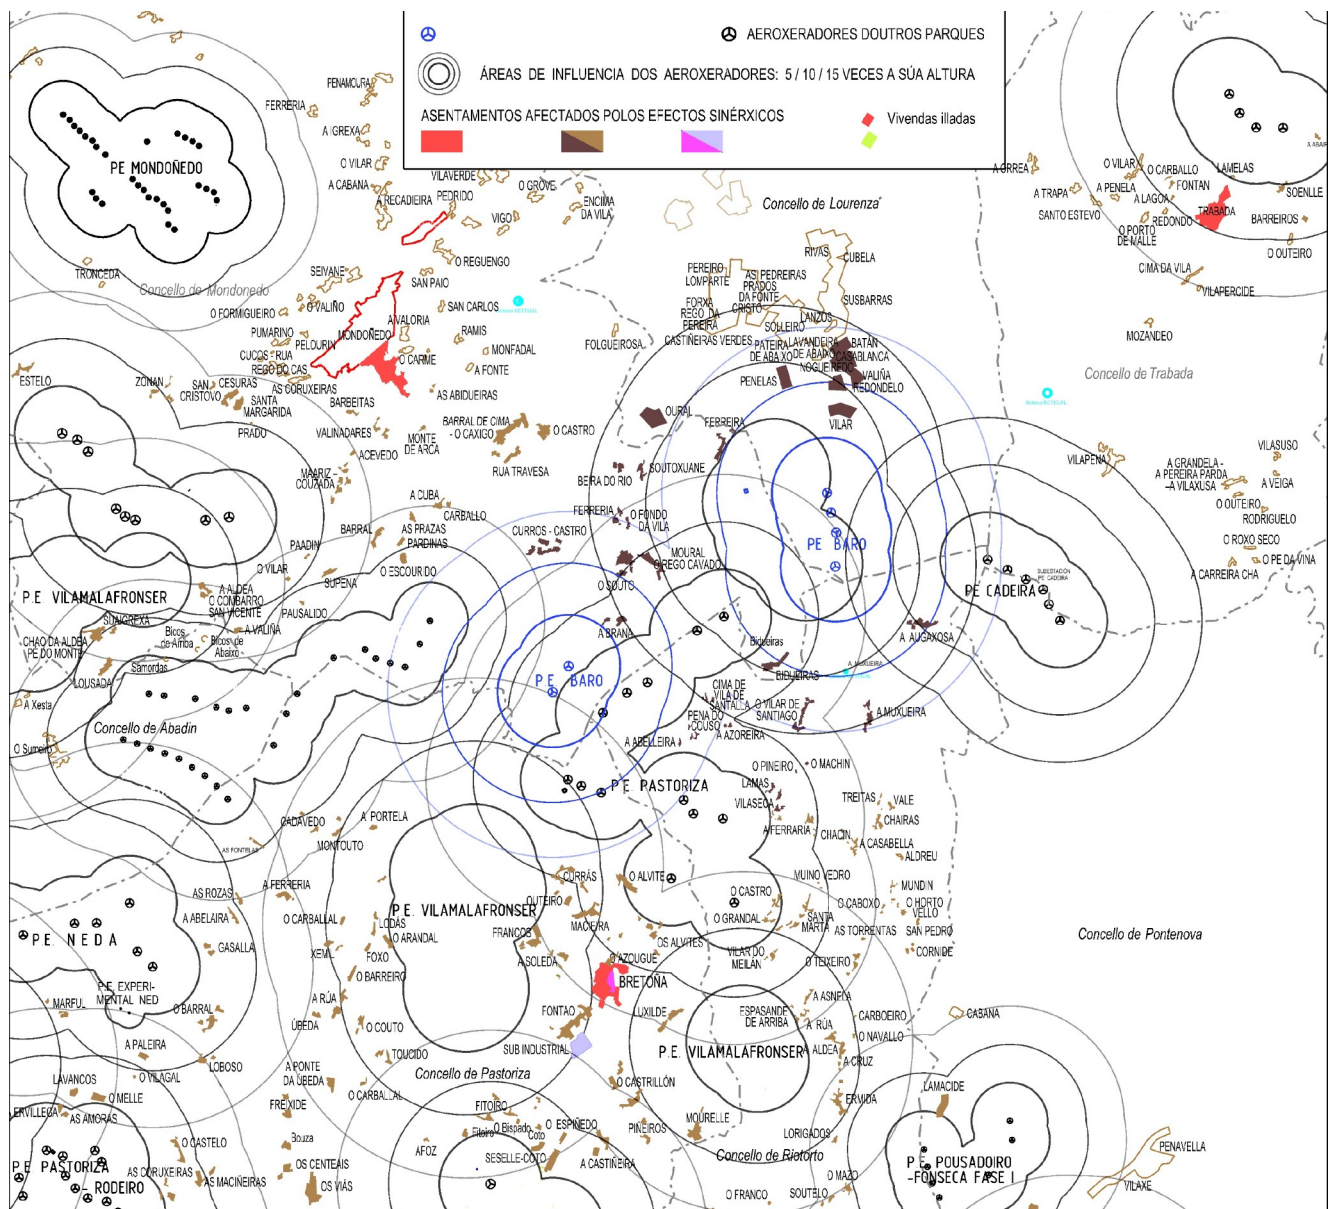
AEROXERADORES DOUTROS PARQUES
ÁREAS DE INFLUENCIA DOS AEROXERADORES: 5 / 10 / 15 VECES A SÚA ALTURA
ASENTAMENTOS AFECTADOS POLOS EFECTOS SINÉRXICOS
Vivendas illadas

PE MONDOÑEDO
FENAMOURA
FERRERIA
A IGREXA
O VILAR
A CABANA
A RECADIEIRA
PEDRIDO
VILAVERDE
O GROVE
ENCIMA DA VILA
VIGO
Concello de Lourenzá
O REGUENGO
TRONCEDA
Concello de Mondoñedo
SEIVANE
SAN PAIO
O FORMIGUEIRO
O VALIÑO
SAN CARLOS
AVALORIA
RAMIS
PUMARINO
MONDOÑEDO
PELOURIÑ
O CARMIE
MONFADAL
CUCOS - RUA
REGO DO CAS
A FONTE
ESTELO
ZONAN
SAN CRISTOVO
CESURAS
AS CORUXEIRAS
SANTA MARGARIDA
BARBEITAS
AS ABIDUEIRAS
PRADO
VALINADARES
MONTE DE ARCA
BARRAL DE CIMA - O CAXIGO
O CASTRO
ACEVEDO
RUA TRAVESA
MAARIZ - COUZADA
A CUBA
CARBALLO
BARRAL
AS PRAZAS PARDIÑAS
PAADIN
O VILAR
O ESCOURIDO
SUPENA
A ALDEA
O COMBARRO
SAN VICENTE
PAUSALIDO
A VALIÑA
P.E. VILAMALAFRONSER
SUAGREXA
Bicos de Arriba
Bicos de Abaixo
CHAO DA ALDEA
PE DO MONTE
Samordas
LOUSADA
A Xesta
Concello de Abadín
O Sumeiro
FOLGUEIROSA
PEREIRO
LOMPARTE
FORXA
REGO DA FEREIRA
AS PEDREIRAS
PRADOS
DA FONTE
CRISTO
RIVAS
CUBELA
SUSBARRAS
LANZOS
SOLLEIRO
CASTIÑEIRAS VERDES
PATEIRA DE ABAIXO
LAVANDEIRA DE ABAIXO
BATAN
CASABLANCA
NOGUEIREDO
VALIÑA
REDONDELO
PENELAS
OURAL
FERREIRA
VILAR
SOUTOXUANE
BEIRA DO RIO
FERREIRA
O FONDO DA VILA
CURROS - CASTRO
MOURAL
REGO CAVADO
O SOUTO
A BRAÑA
PE BARO
P.E. BARO
PE CADEIRA
Bidueiras
BIDUEIRAS
A AUGAXOSA
A MUXUEIRA
CIMA DE VILA DE SANTALLA
O VILAR DE SANTIAGO
PENA DO CUSO
A AZOREIRA
A ABELLEIRA
P.E. PASTORIZA
O PINEIRO
O MACHIN
LAMAS
VILASECA
TREITAS
VALE
CHAIRAS
A FERRARIA
CHACIN
A CASABELLA
ALDREU
MUIÑO VEDRO
MUNDIN
O CABOXO
O HORTO VELLO
O ALVITE
O CASTRO
O GRANDAL
SANTA MARTA
AS TORRENTAS
SAN PEDRO
CORNIDE
Concello de Pontenova
OS ALVITES
VILAR DO MEILAN
O TEIXEIRO
A ASNEIA
CARBOEIRO
O NAVALLO
A RUA
ESPASANDE DE ARRIBA
ALDEA
A CRUZ
CABANA
P.E. VILAMALAFRONSER
LAMACIDE
ERMIDA
PENAVELLA
P.E. POUSADOIRO -FONSECA FASE I
VILAXE
CADAVEDO
A PORTELA
MONTOUTO
AS FONTELAS
AS ROZAS
A FERREIRA
A ABELAIRA
O CARBALLAL
P.E. VILAMALAFRONSER
OUTEIRO
LODAS
O ARANDAL
FRANCOS
MACEIRA
CURRAS
XEMIL
FOXO
O BARREIRO
A SOLEDA
O AZOUGUE
BRETOÑA
A RÚA
O COUTO
FONTAO
LUXILDE
ÚBEDA
TOUCIDO
SUB INDUSTRIAL
A PONTE DA UBEDA
Concello de Pastoriza
O CASTRILLÓN
O CARBALLAL
FREIXIDE
FITOIRO
O ESPIÑEDO
PIÑEIROS
MOURELLE
LORIGADOS
O Bispado
Fitoiro
Coto
Bouza
OS CENTEAIS
OS VIAS
AFOZ
SESELLE-COTO
A CASTIÑEIRA
Concello de Riotorto
O MAZO
O FRANCO
SOUTELO
PE NEDA
GASALLA
MARFUL
P.E. EXPERIMENTAL NED
O BARRAL
A PALEIRA
LOBOSO
LAVANCOS
O VILAGAL
O MELLE
VILLEGA
AS AMORAS
O CASTELO
P.E. PASTORIZA
AS CORUXEIRAS
RODEIRO
AS MACIÑEIRAS
A ORREA
A TRAPA
SANTO ESTEVO
O VILAR
A PENELA
O CARBALLO
LAMELAS
FONTAN
A LAGOA
SOENLLE
O PORTO DE MALLE
REDONDO
TRABADA
BARREIROS
O OUTEIRO
CIMA DA VILA
VILAPERCIDE
MOZANDEO
Concello de Trabada
VILASUSO
VILAPENA
A GRANDELA - A PEREIRA PARDA - A VILAXUSA
A VEIGA
O OUTEIRO
RODRIGUELO
O ROXO SECO
O PE DA VIÑA
A CARREIRA CHA
SUBESTACIÓN PE CADEIRA